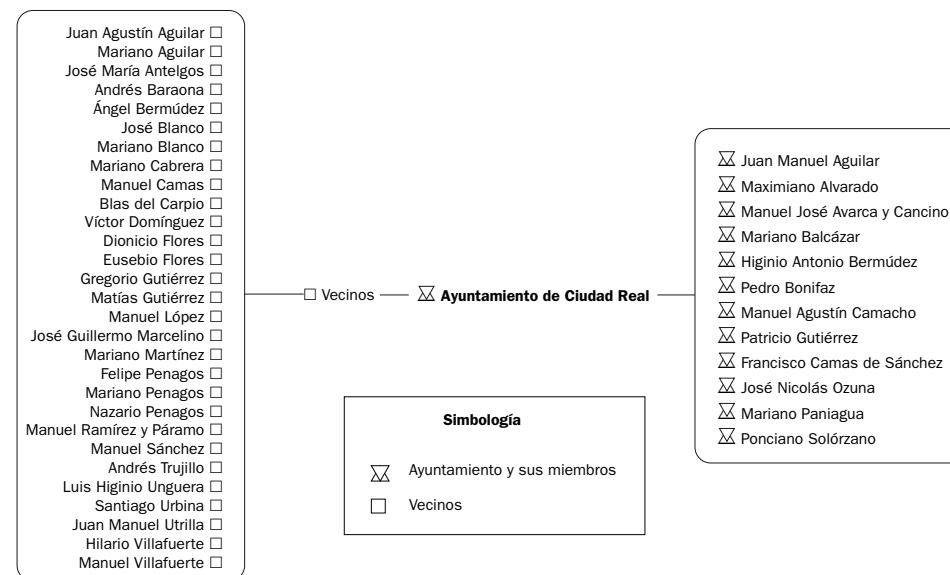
Juan Agustín Aguilar □
Mariano Aguilar □
José María Antelgos □
Andrés Baraona □
Ángel Bermúdez □
José Blanco □
Mariano Blanco □
Mariano Cabrera □
Manuel Camas □
Blas del Carpio □
Víctor Domínguez □
Dionicio Flores □
Eusebio Flores □
Gregorio Gutiérrez □
Matías Gutiérrez □
Manuel López □
José Guillermo Marcelino □
Mariano Martínez □
Felipe Penagos □
Mariano Penagos □
Nazario Penagos □
Manuel Ramírez y Páramo □
Manuel Sánchez □
Andrés Trujillo □
Luis Higinio Unguera □
Santiago Urbina □
Juan Manuel Utrilla □
Hilario Villafuerte □
Manuel Villafuerte □

□ Vecinos ⌛ **Ayuntamiento de Ciudad Real**

⌛ Juan Manuel Aguilar
⌛ Maximiano Alvarado
⌛ Manuel José Avarca y Cancino
⌛ Mariano Balcázar
⌛ Higinio Antonio Bermúdez
⌛ Pedro Bonifaz
⌛ Manuel Agustín Camacho
⌛ Patricio Gutiérrez
⌛ Francisco Camas de Sánchez
⌛ José Nicolás Ozuna
⌛ Mariano Paniagua
⌛ Ponciano Solórzano

**Simbología**

⌛ Ayuntamiento y sus miembros
□ Vecinos